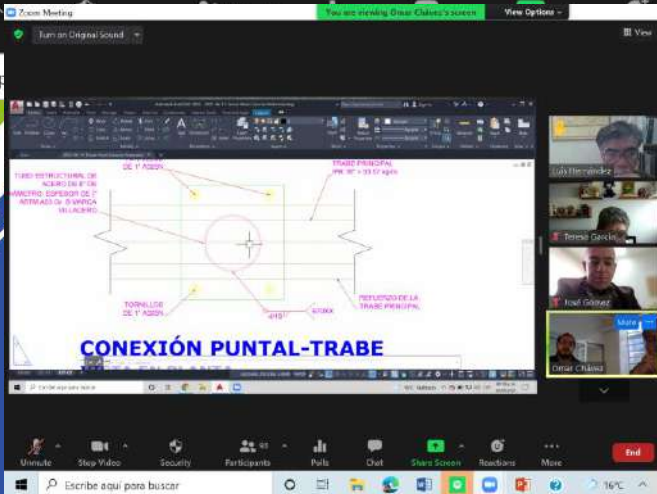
Zoom Meeting
You are viewing Omar Chávez's screen
View Options
Turn on Original Sound
View

TRABE PRINCIPAL
DE 1" A325N
TUBO ESTRUCTURAL DE ACERO DE 8" DE DIAMETRO. ESPESOR DE 1" RELLENO DE 5 VARILLA EN LADERO
TORNILLOS DE 1" A325N
REFUERZO DE LA TRABE PRINCIPAL
E70XX
CONEXIÓN PUNTAL-TRABE
VISTA EN PLANTA

Luis Hernández
Teresa García
José Gómez
Omar Chávez
Mute

Escribe aquí para buscar

Unmute
Stop Video
Security
Participants 93
Polls
Chat
Share Screen
Reactions
More
End

Escribe aquí para buscar
16°C